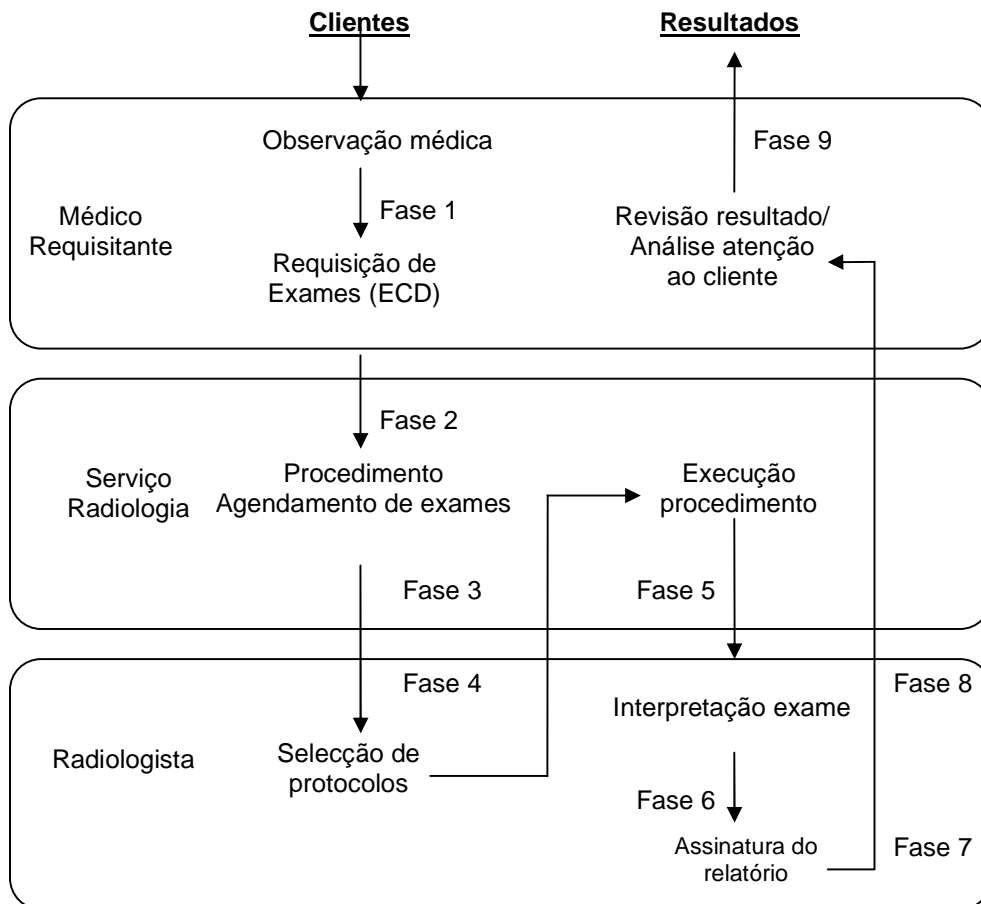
Clientes

Resultados

Observação médica

Fase 9

Fase 1

Médico Requisitante

Revisão resultado/ Análise atenção ao cliente

Requisição de Exames (ECD)

Fase 2

Serviço Radiologia

Procedimento Agendamento de exames

Execução procedimento

Fase 3

Fase 5

Fase 4

Fase 8

Interpretação exame

Radiologista

Selecção de protocolos

Fase 6

Assinatura do relatório

Fase 7